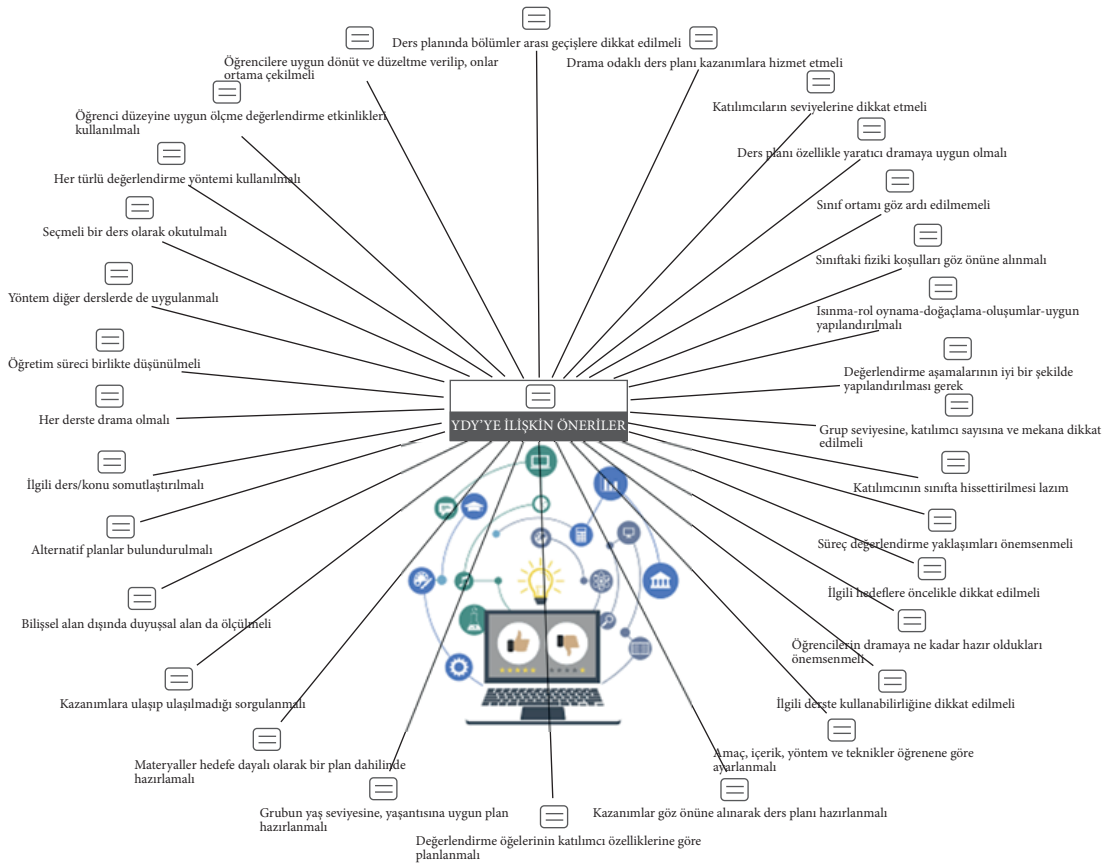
YDY'YE İLİŞKİN ÖNERİLER

Ders planında bölümler arası geçişlere dikkat edilmeli

Drama odaklı ders planı kazanımlara hizmet etmeli

Katılımcıların seviyelerine dikkat etmeli

Ders planı özellikle yaratıcı dramaya uygun olmalı

Sınıf ortamı göz ardı edilmemeli

Sınıftaki fiziki koşulları göz önüne alınmalı

Isınma-rol oynama-doğaçlama-oluşumlar-uygun yapılandırılmalı

Değerlendirme aşamalarının iyi bir şekilde yapılandırılması gerek

Grup seviyesine, katılımcı sayısına ve mekana dikkat edilmeli

Katılımcının sınıfta hissettirilmesi lazım

Süreç değerlendirme yaklaşımları önemsenmeli

İlgili hedeflere öncelikle dikkat edilmeli

Öğrencilerin dramaya ne kadar hazır oldukları önemsenmeli

İlgili derste kullanabilirliğine dikkat edilmeli

Amaç, içerik, yöntem ve teknikler öğrenene göre ayarlanmalı

Kazanımlar göz önüne alınarak ders planı hazırlanmalı

Değerlendirme öğelerinin katılımcı özelliklerine göre planlanmalı

Grubun yaş seviyesine, yaşantısına uygun plan hazırlanmalı

Materyaller hedefe dayalı olarak bir plan dahilinde hazırlamalı

Kazanımlara ulaşıp ulaşılmadığı sorgulanmalı

Bilişsel alan dışında duyuşsal alan da ölçülmeli

Alternatif planlar bulundurulmalı

İlgili ders/konu somutlaştırılmalı

Her derste drama olmalı

Öğretim süreci birlikte düşünülmeli

Yöntem diğer derslerde de uygulanmalı

Seçmeli bir ders olarak okutulmalı

Her türlü değerlendirme yöntemi kullanılmalı

Öğrenci düzeyine uygun ölçme değerlendirme etkinlikleri kullanılmalı

Öğrencilere uygun dönüt ve düzeltme verilip, onlar ortama çekilmeli